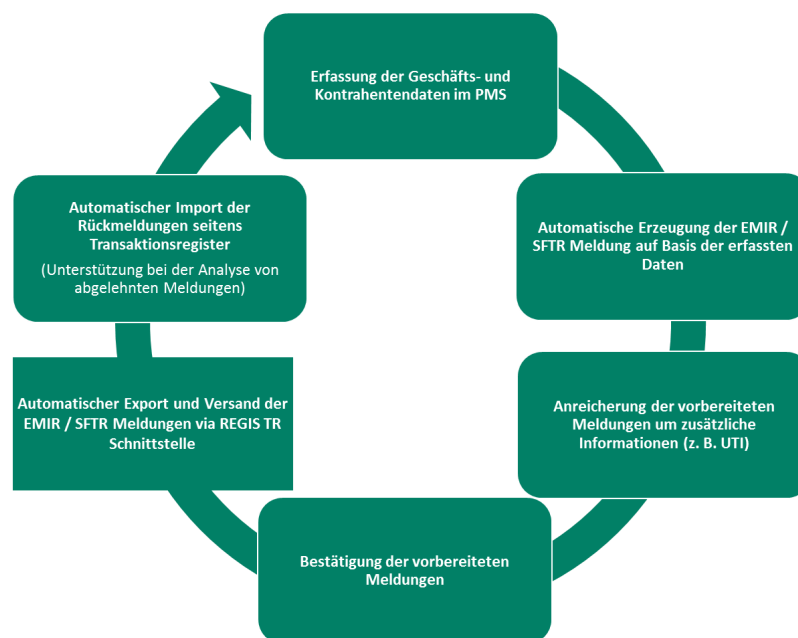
Erfassung der Geschäfts- und Kontrahentendaten im PMS

Automatische Erzeugung der EMIR / SFTR Meldung auf Basis der erfassten Daten

Anreicherung der vorbereiteten Meldungen um zusätzliche Informationen (z. B. UTI)

Bestätigung der vorbereiteten Meldungen

Automatischer Export und Versand der EMIR / SFTR Meldungen via REGIS TR Schnittstelle

Automatischer Import der Rückmeldungen seitens Transaktionsregister
(Unterstützung bei der Analyse von abgelehnten Meldungen)